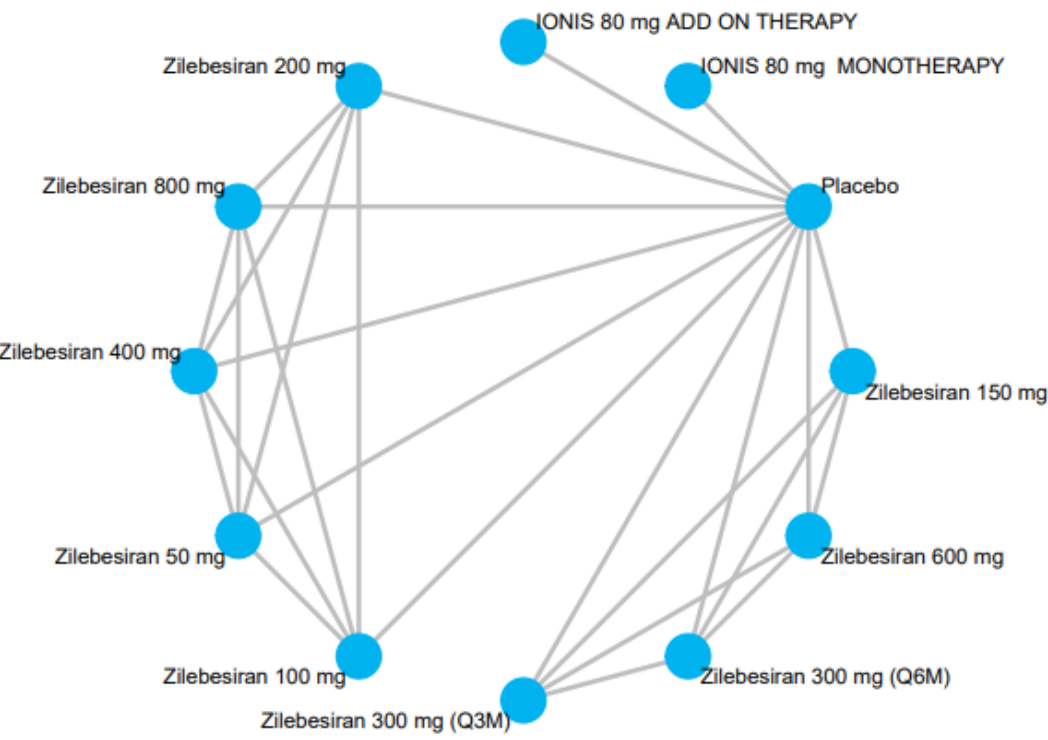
IONIS 80 mg ADD ON THERAPY

Zilebesiran 200 mg

IONIS 80 mg MONOTHERAPY

Zilebesiran 800 mg

Placebo

Zilebesiran 400 mg

Zilebesiran 150 mg

Zilebesiran 50 mg

Zilebesiran 600 mg

Zilebesiran 100 mg

Zilebesiran 300 mg (Q6M)

Zilebesiran 300 mg (Q3M)